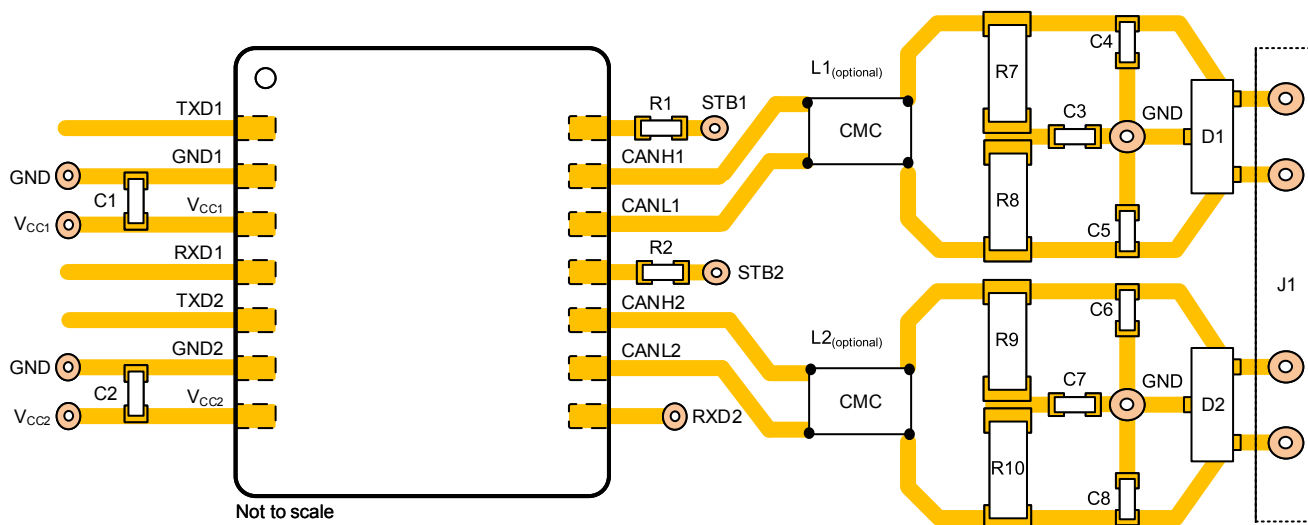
TXD1
GND1
GND
C1
$V_{CC1}$
$V_{CC1}$
RXD1
TXD2
GND2
GND
C2
$V_{CC2}$
$V_{CC2}$
R1
STB1
CANH1
CANL1
R2
STB2
CANH2
CANL2
RXD2
L1(optional)
CMC
L2(optional)
CMC
R7
C4
C3
GND
D1
R8
C5
R9
C6
C7
GND
D2
R10
C8
J1
Not to scale